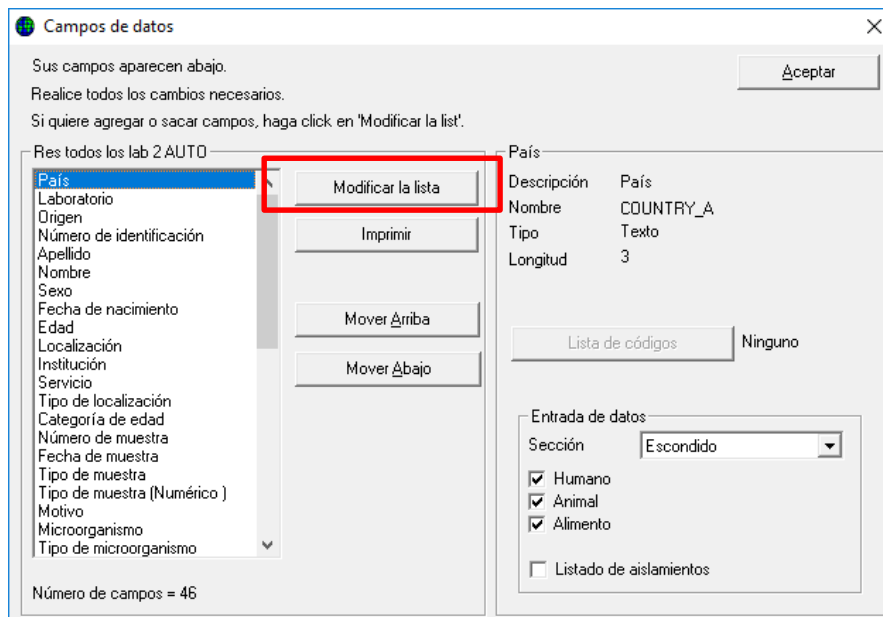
Campos de datos

Sus campos aparecen abajo.
Realice todos los cambios necesarios.
Si quiere agregar o sacar campos, haga click en 'Modificar la list'.

Aceptar

Res todos los lab 2 AUTO

País
Laboratorio
Origen
Número de identificación
Apellido
Nombre
Sexo
Fecha de nacimiento
Edad
Localización
Institución
Servicio
Tipo de localización
Categoría de edad
Número de muestra
Fecha de muestra
Tipo de muestra
Tipo de muestra (Numérico )
Motivo
Microorganismo
Tipo de microorganismo

Modificar la lista
Imprimir
Mover Arriba
Mover Abajo

Número de campos = 46

País
Descripción País
Nombre COUNTRY_A
Tipo Texto
Longitud 3

Lista de códigos
Ninguno

Entrada de datos
Sección Escondido
Humano
Animal
Alimento
Listado de aislamientos